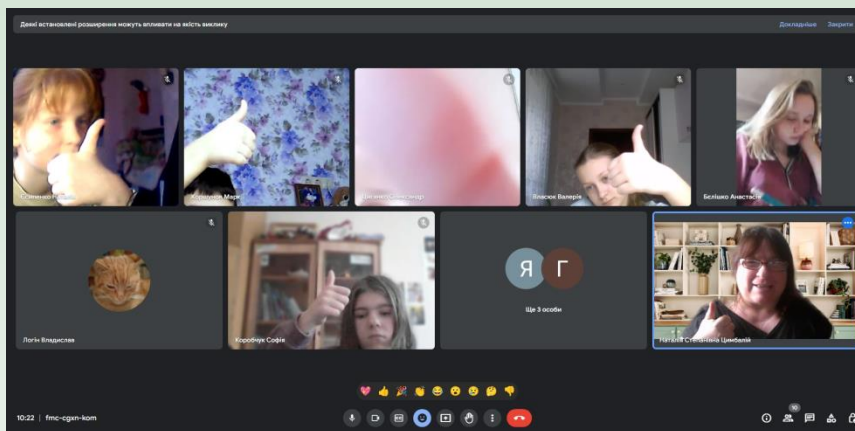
Деякі встановлені розширення можуть впливати на якість виклику

Докладніше

Закрити

Стоянко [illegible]

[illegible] Марі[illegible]

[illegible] Олександр

Власюк Валерія

Беліцко Анастасія

Логін Владислав

Коробчук Софія

Я

Г

Ще 3 особи

Наталія Степанівна Цимбалюк

10:22 | fmc-cgxn-kom